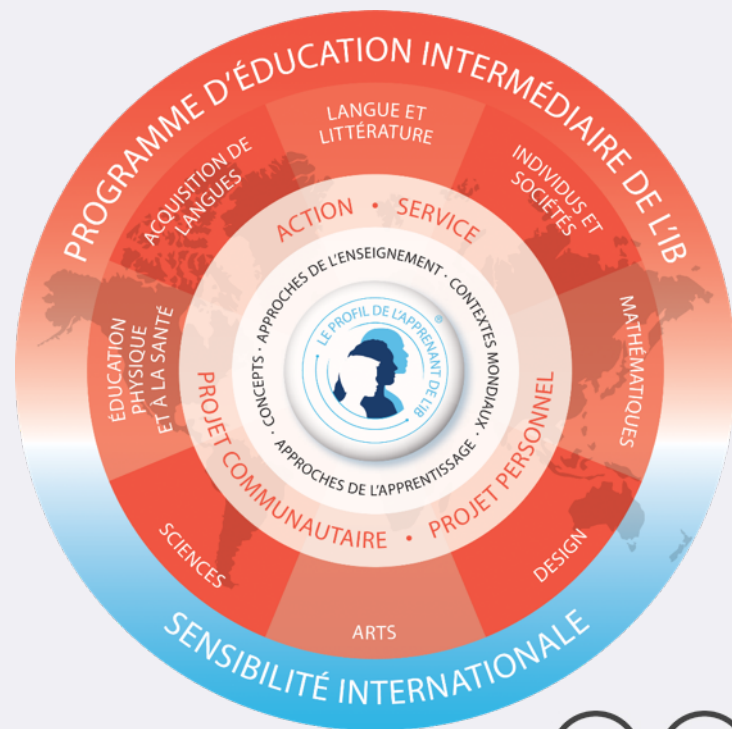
PROGRAMME D'ÉDUCATION INTERMÉDIAIRE DE L'IB

LANGUE ET LITTÉRATURE

INDIVIDUS ET SOCIÉTÉS

MATHÉMATIQUES

DESIGN

ARTS

SCIENCES

ÉDUCATION PHYSIQUE ET À LA SANTÉ

ACQUISITION DE LANGUES

ACTION • SERVICE

PROJET PERSONNEL

PROJET COMMUNAUTAIRE •

CONCEPTS · APPROCHES DE L'ENSEIGNEMENT · CONTEXTES MONDIAUX · APPROCHES DE L'APPRENTISSAGE

LE PROFIL DE L'APPRENANT DE L'IB®

SENSIBILITÉ INTERNATIONALE